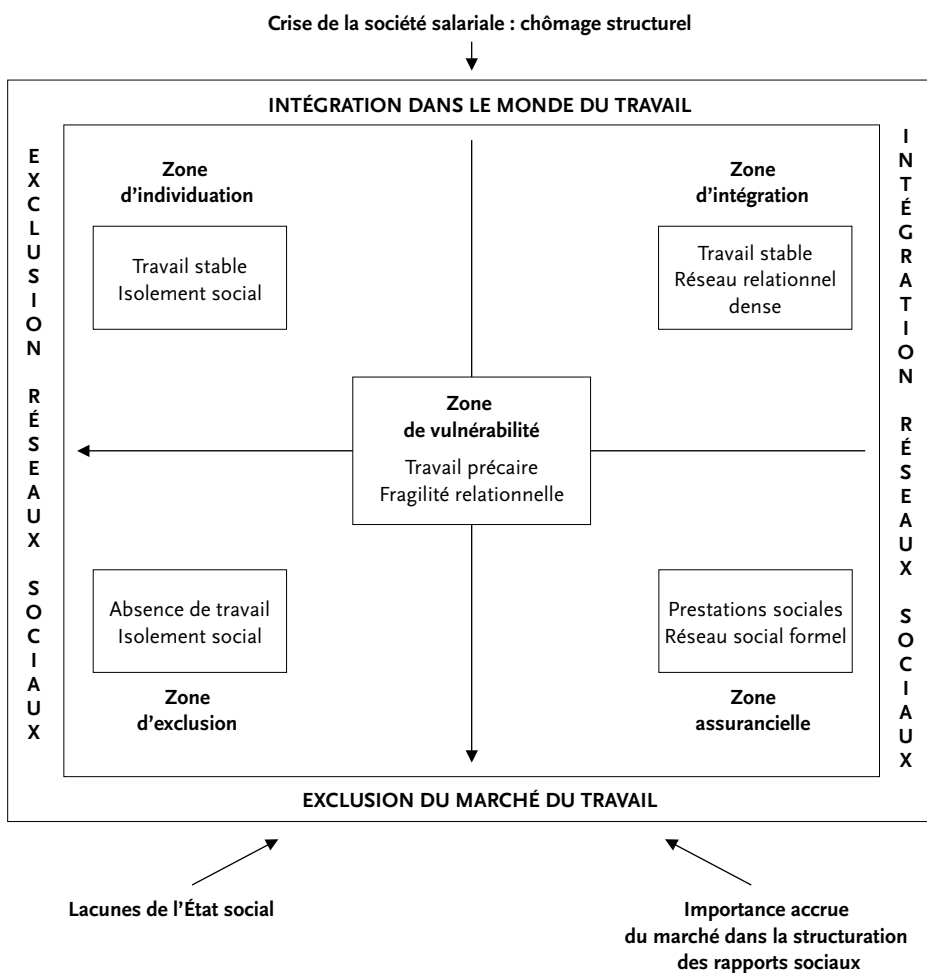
Crise de la société salariale : chômage structurel

INTÉGRATION DANS LE MONDE DU TRAVAIL

EXCLUSION RÉSEAUX SOCIAUX

INTÉGRATION RÉSEAUX SOCIAUX

Zone d'individuation

Travail stable
Isolement social

Zone d'intégration

Travail stable
Réseau relationnel dense

Zone de vulnérabilité

Travail précaire
Fragilité relationnelle

Absence de travail
Isolement social

Zone d'exclusion

Prestations sociales
Réseau social formel

Zone assurancielle

EXCLUSION DU MARCHÉ DU TRAVAIL

Lacunes de l'État social

Importance accrue du marché dans la structuration des rapports sociaux